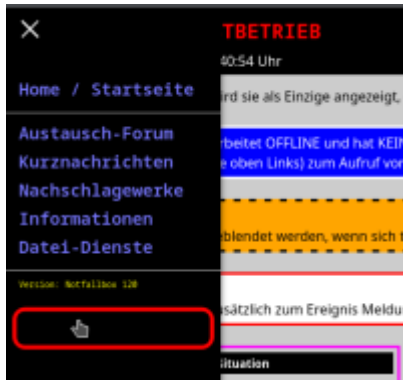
×

Home / Startseite

Austausch-Forum
Kurznachrichten
Nachschlagewerke
Informationen
Datei-Dienste

Version: Notfallbox 120

TBETRIEB
40:54 Uhr

rd sie als Einzige angezeigt,

rbeitet OFFLINE und hat KEI
e oben Links) zum Aufruf vo

eblendet werden, wenn sich

sätzlich zum Ereignis Meldu

Situation